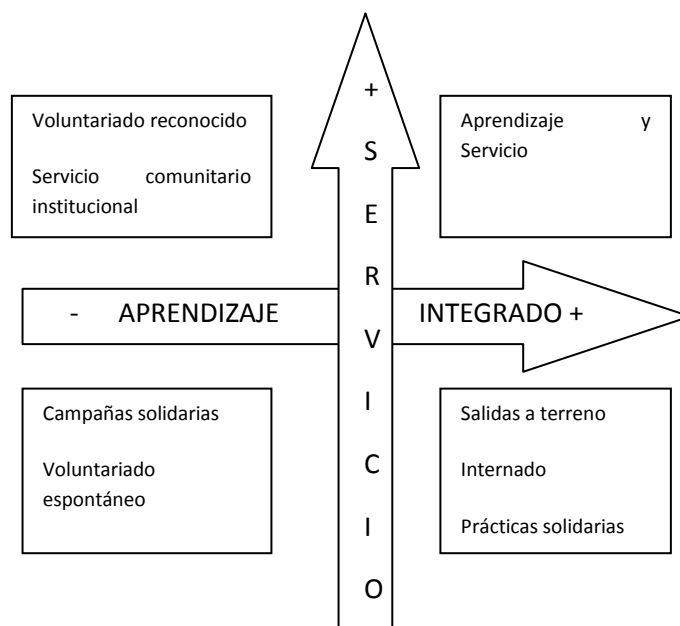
Voluntariado reconocido

Servicio comunitario institucional

+ S E R V I C I O

Aprendizaje y Servicio

- APRENDIZAJE

INTEGRADO +

Campañas solidarias

Voluntariado espontáneo

Salidas a terreno

Internado

Prácticas solidarias